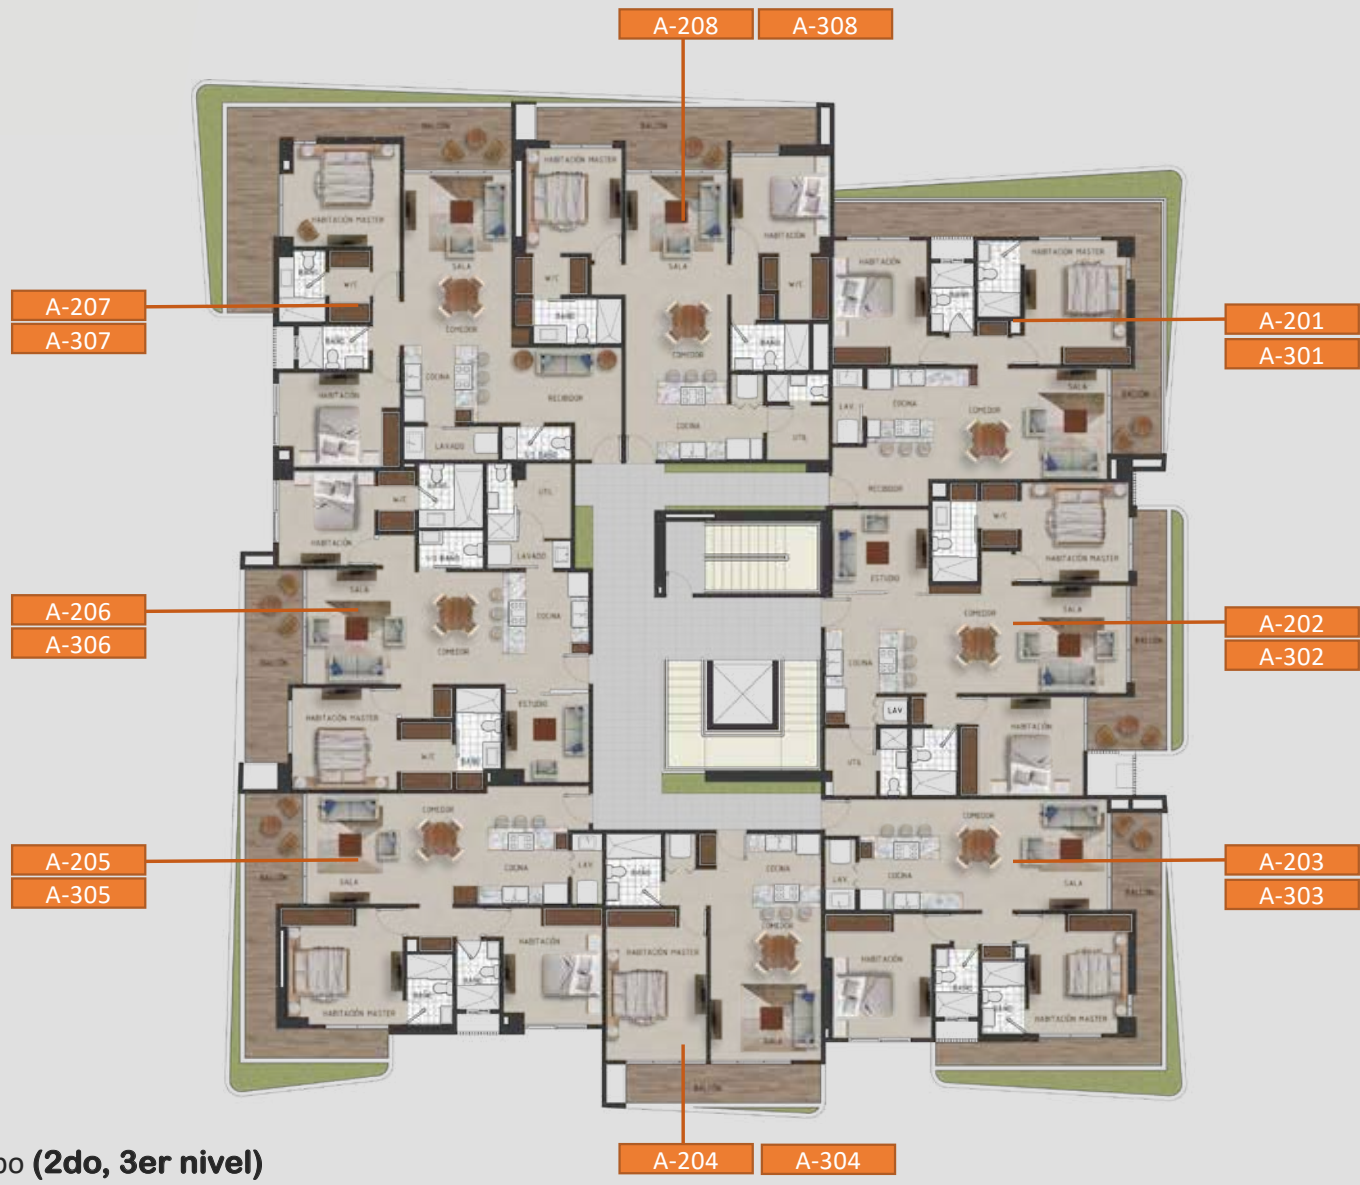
A-208 A-308

BALCON BALCON

HABITACIÓN MASTER HABITACIÓN MASTER HABITACIÓN

A-207
A-307

SALA SALA

W/C W/C W/C

BAÑO BAÑO BAÑO

COMEDOR COMEDOR

COCINA RECIBIDOR COCINA

HABITACIÓN

LAVADO BAÑO UTL

HABITACIÓN HABITACIÓN MASTER

BAÑO W/C

A-201
A-301

LAV COCINA COMEDOR SALA BALCON

RECIBIDOR

W/C UTL BAÑO LAVADO HABITACIÓN

HABITACIÓN MASTER

ESTUDIO W/C

A-206
A-306

SALA COCINA

COMEDOR

BALCON

HABITACIÓN MASTER ESTUDIO

W/C BAÑO

SALA COMEDOR BALCON

A-202
A-302

COCINA

LAV

UTL HABITACIÓN

A-205
A-305

COMEDOR

COCINA LAV

SALA BALCON BAÑO COCINA

COMEDOR

A-203
A-303

COCINA LAV SALA BALCON

HABITACIÓN HABITACIÓN MASTER COMEDOR HABITACIÓN

BAÑO BAÑO BAÑO BAÑO

HABITACIÓN MASTER SALA HABITACIÓN MASTER

BALCON

oo (2do, 3er nivel)

A-204 A-304